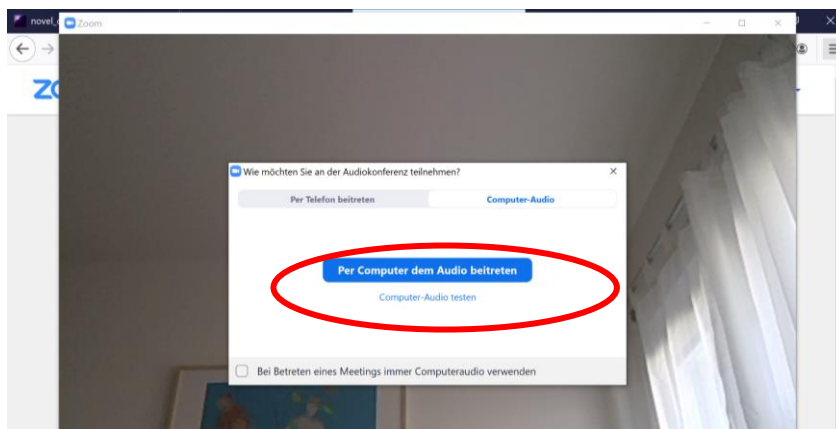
novel_

Zoom

ZC

Wie möchten Sie an der Audiokonferenz teilnehmen?

Per Telefon beitreten

Computer-Audio

Per Computer dem Audio beitreten

Computer-Audio testen

Bei Betreten eines Meetings immer Computeraudio verwenden